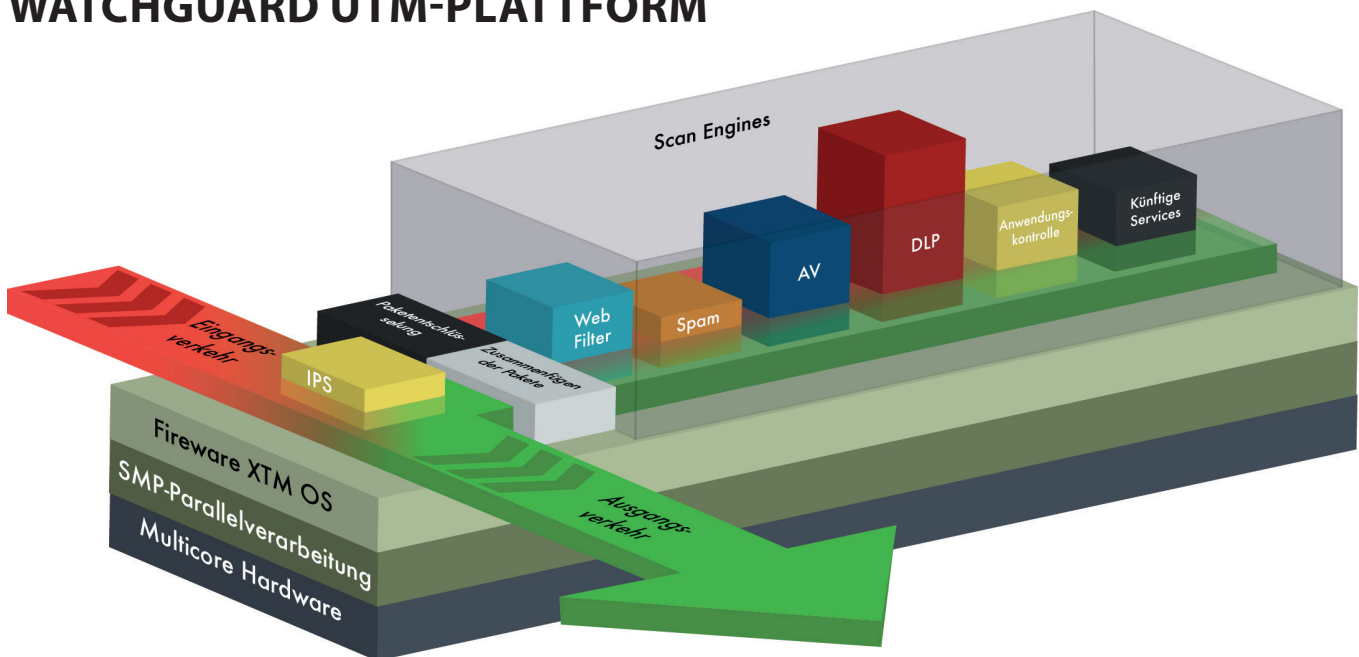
WATCHGUARD UTM-PLATTFORM

Scan Engines

Künftige Services

Anwendungskontrolle

DLP

AV

Spam

Web Filter

Paketentschlüsselung

Zusammenfügen der Pakete

IPS

Eingangsverkehr

Ausgangsverkehr

Fireware XTM OS

SMP-Parallelverarbeitung

Multicore Hardware